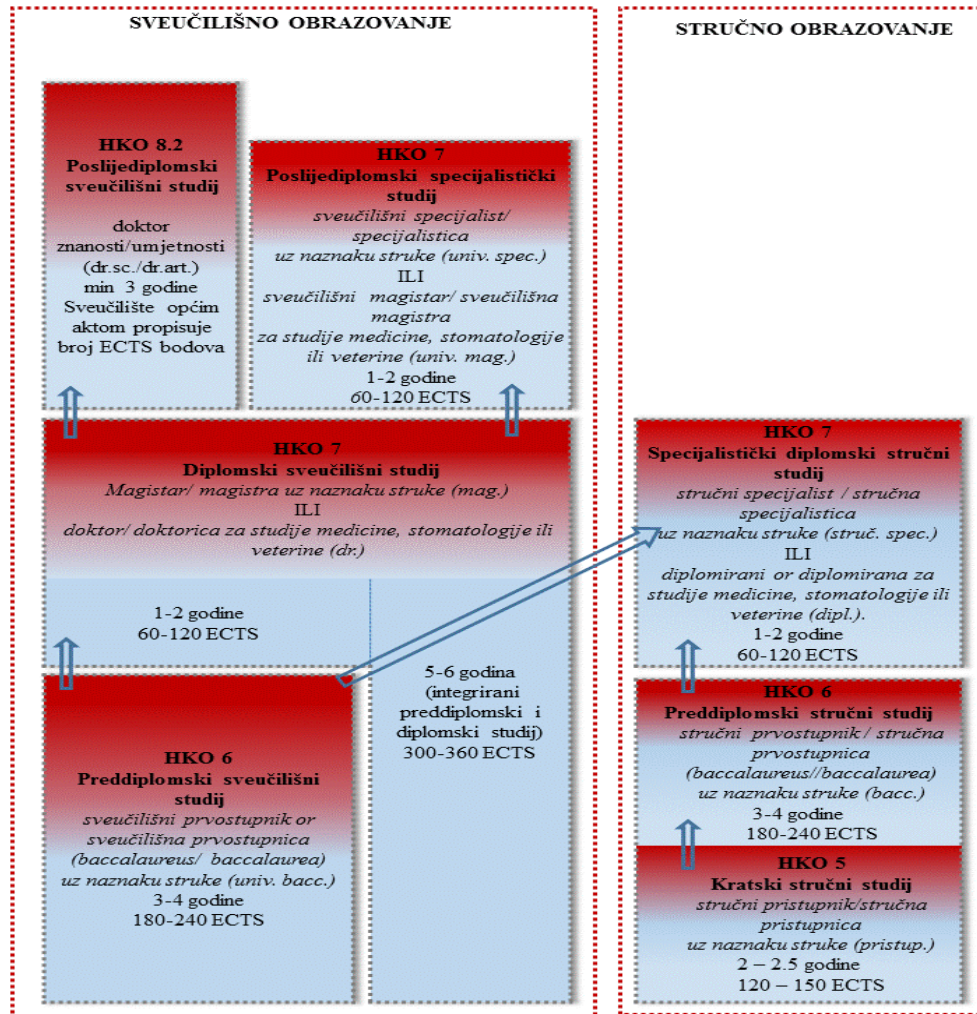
SVEUČILIŠNO OBRAZOVANJE

STRUČNO OBRAZOVANJE

HKO 8.2
Poslijediplomski sveučilišni studij

doktor znanosti/umjetnosti (dr.sc./dr.art.)
min 3 godine
Sveučilište općim aktom propisuje broj ECTS bodova

HKO 7
Poslijediplomski specijalistički studij
sveučilišni specijalist/ specijalistica
uz naznaku struke (univ. spec.)
ILI
sveučilišni magistar/ sveučilišna magistra
za studije medicine, stomatologije ili veterine (univ. mag.)
1-2 godine
60-120 ECTS

HKO 7
Diplomski sveučilišni studij
Magistar/ magistra uz naznaku struke (mag.)
ILI
doktor/ doktorica za studije medicine, stomatologije ili veterine (dr.)

1-2 godine
60-120 ECTS

5-6 godina (integrirani preddiplomski i diplomski studij)
300-360 ECTS

HKO 6
Preddiplomski sveučilišni studij
sveučilišni prvostupnik or sveučilišna prvostupnica (baccalaureus/ baccalaurea)
uz naznaku struke (univ. bacc.)
3-4 godine
180-240 ECTS

HKO 7
Specijalistički diplomski stručni studij
stručni specijalist / stručna specijalistica
uz naznaku struke (struč. spec.)
ILI
diplomirani or diplomirana za studije medicine, stomatologije ili veterine (dipl.).
1-2 godine
60-120 ECTS

HKO 6
Preddiplomski stručni studij
stručni prvostupnik / stručna prvostupnica
(baccalaureus//baccalaurea)
uz naznaku struke (bacc.)
3-4 godine
180-240 ECTS

HKO 5
Kratski stručni studij
stručni pristupnik/stručna pristupnica
uz naznaku struke (pristup.)
2 – 2.5 godine
120 – 150 ECTS